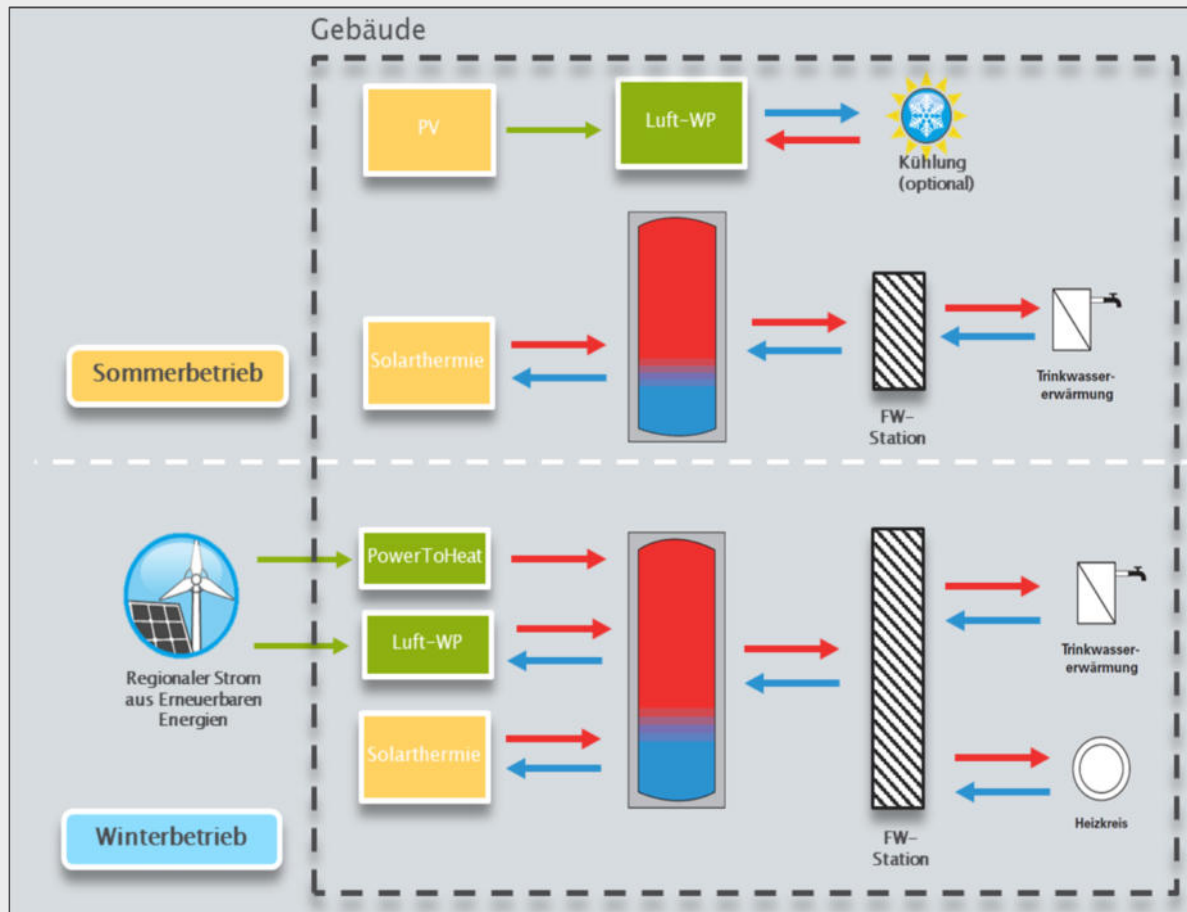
Gebäude

PV

Luft-WP

Kühlung (optional)

Sommerbetrieb

Solarthermie

FW-Station

Trinkwassererwärmung

Regionaler Strom aus Erneuerbaren Energien

PowerToHeat

Luft-WP

Solarthermie

Winterbetrieb

FW-Station

Trinkwassererwärmung

Heizkreis